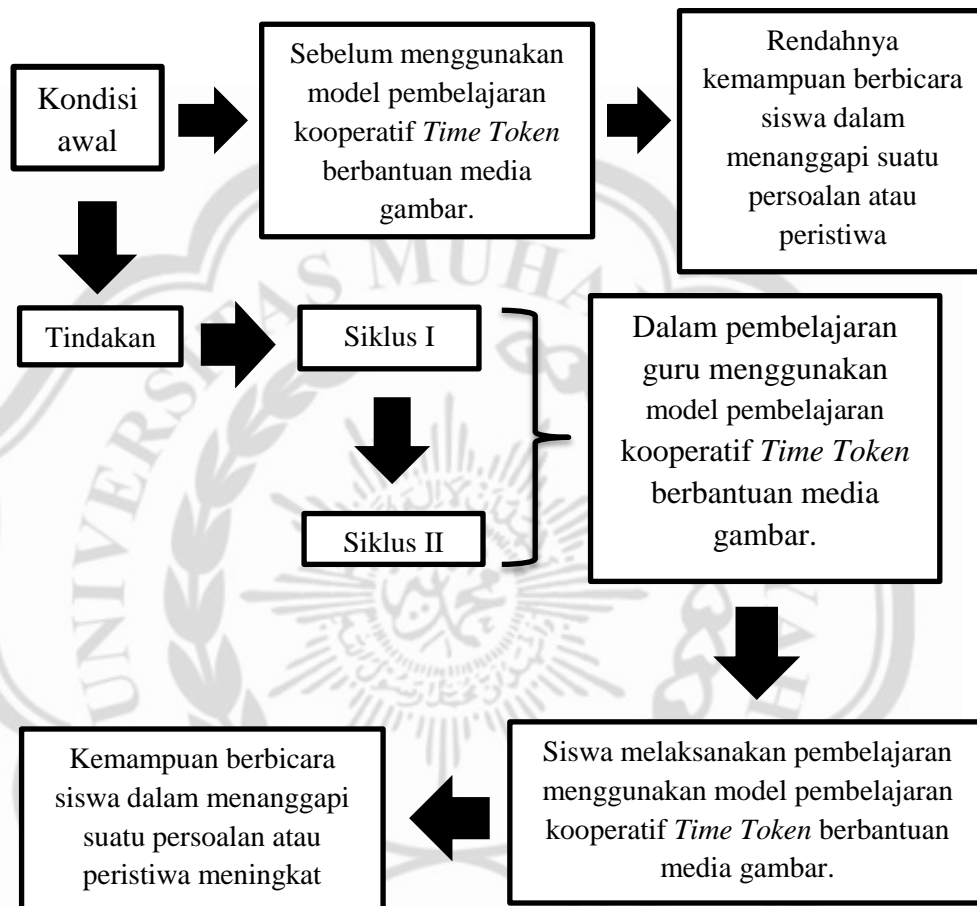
Kondisi awal

Sebelum menggunakan model pembelajaran kooperatif *Time Token* berbantuan media gambar.

Rendahnya kemampuan berbicara siswa dalam menanggapi suatu persoalan atau peristiwa

Tindakan

Siklus I

Siklus II

Dalam pembelajaran guru menggunakan model pembelajaran kooperatif *Time Token* berbantuan media gambar.

Siswa melaksanakan pembelajaran menggunakan model pembelajaran kooperatif *Time Token* berbantuan media gambar.

Kemampuan berbicara siswa dalam menanggapi suatu persoalan atau peristiwa meningkat